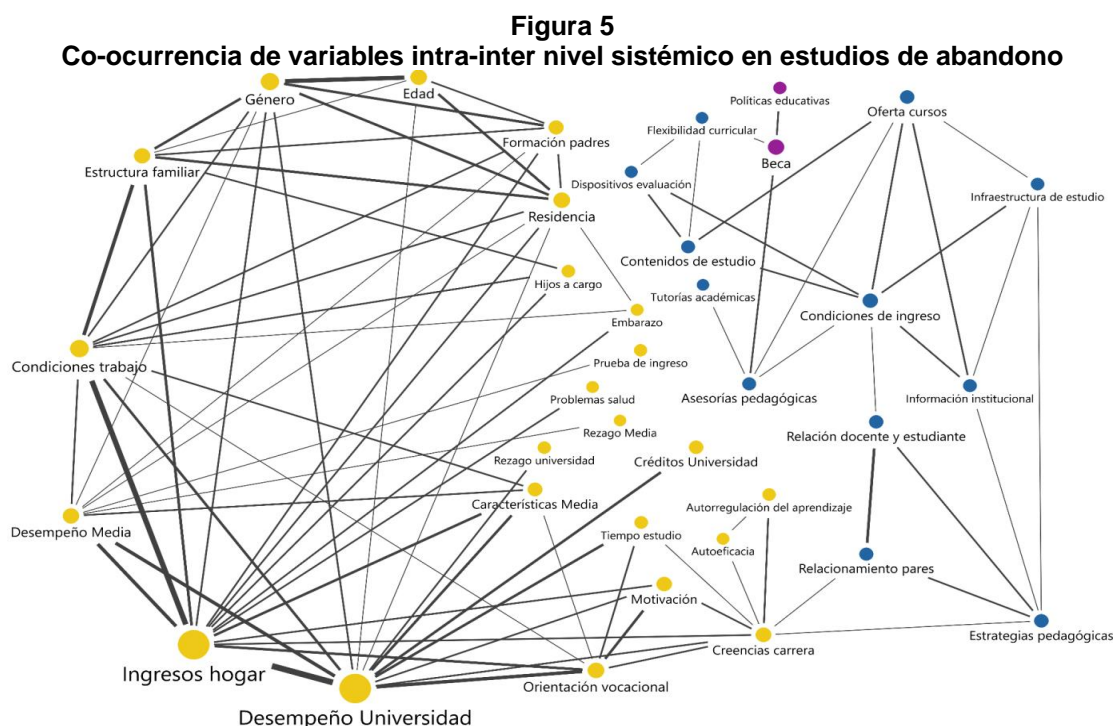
**Figura 5**
**Co-ocurrencia de variables intra-inter nivel sistémico en estudios de abandono**

Género
Edad
Formación padres
Estructura familiar
Residencia
Hijos a cargo
Embarazo
Condiciones trabajo
Prueba de ingreso
Problemas salud
Rezago Media
Rezago universidad
Créditos Universidad
Características Media
Desempeño Media
Tiempo estudio
Autorregulación del aprendizaje
Autoeficacia
Motivación
Creencias carrera
Orientación vocacional
Ingresos hogar
Desempeño Universidad
Políticas educativas
Flexibilidad curricular
Beca
Oferta cursos
Dispositivos evaluación
Infraestructura de estudio
Contenidos de estudio
Tutorías académicas
Condiciones de ingreso
Asesorías pedagógicas
Información institucional
Relación docente y estudiante
Relacionamiento pares
Estrategias pedagógicas